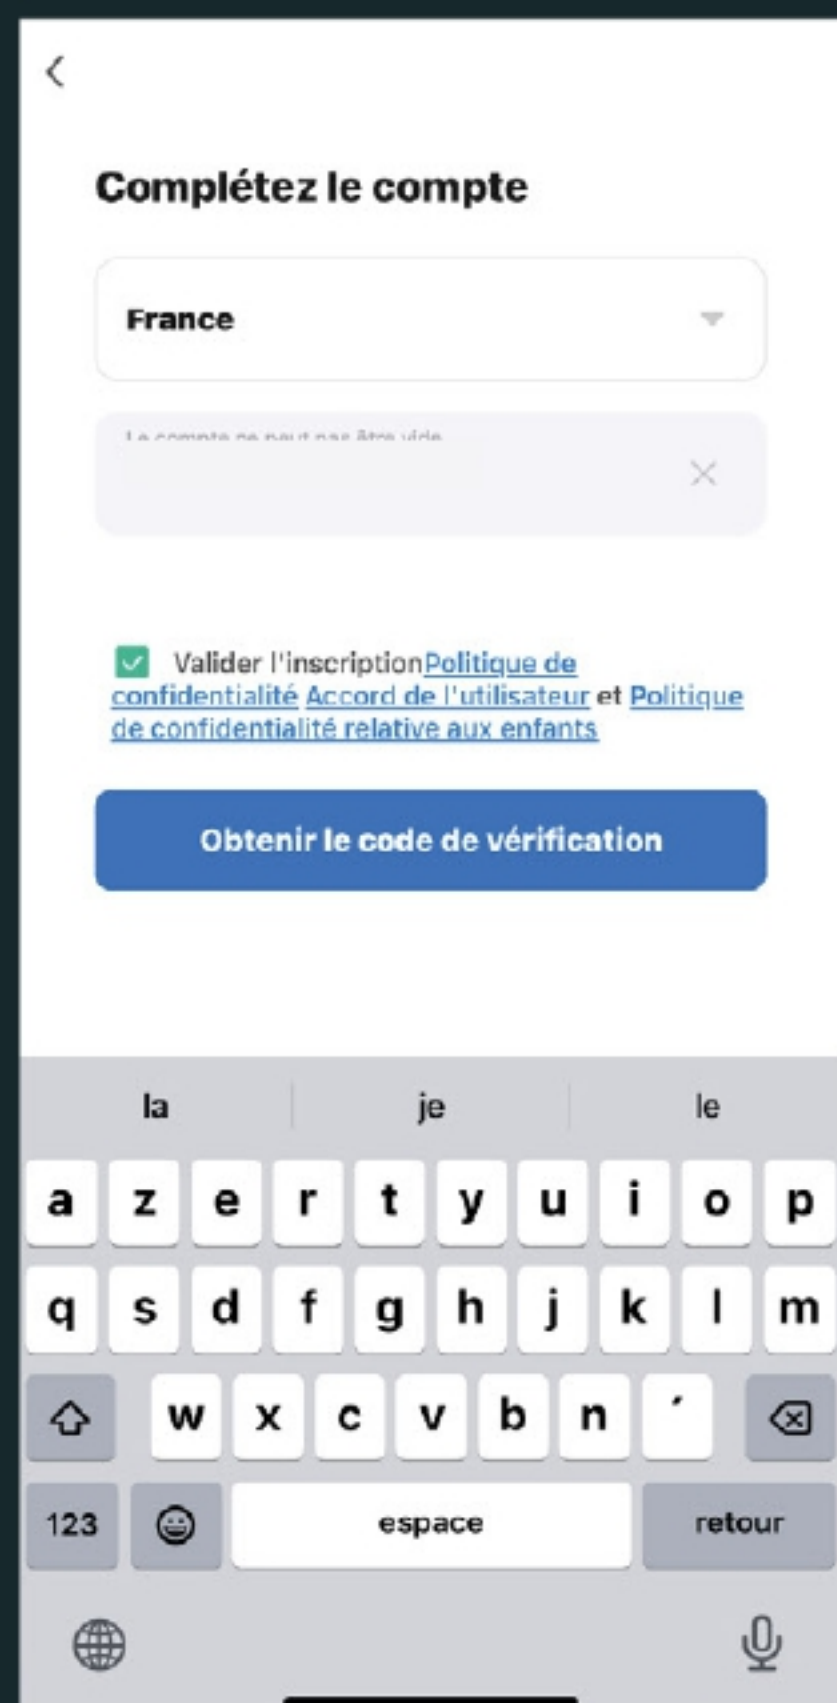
Complétez le compte

France

Le compte ne peut pas être vide

Valider l'inscriptionPolitique de confidentialité Accord de l'utilisateur et Politique de confidentialité relative aux enfants

Obtenir le code de vérification

la je le

a z e r t y u i o p
q s d f g h j k l m
w x c v b n ´
123 espace retour